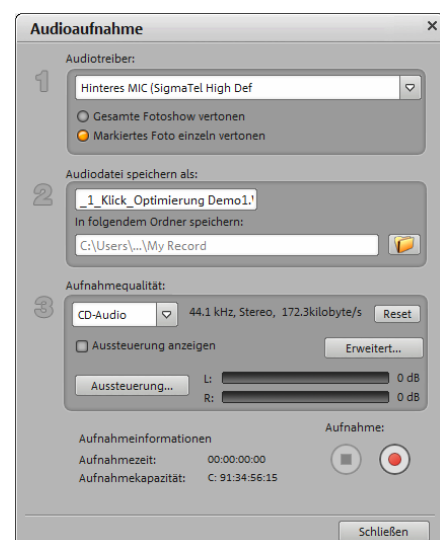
Audioaufnahme
×

1
Audiotreiber:
Hinteres MIC (SigmaTel High Def
Gesamte Fotoshow vertonen
Markiertes Foto einzeln vertonen

2
Audiodatei speichern als:
_1_Klick_Optimierung Demo1.'
In folgendem Ordner speichern:
C:\Users\...\My Record

3
Aufnahmequalität:
CD-Audio
44.1 kHz, Stereo, 172.3kilobyte/s
Reset
Aussteuerung anzeigen
Erweitert...
Aussteuerung...
L:
0 dB
R:
0 dB

Aufnahmeinformationen
Aufnahmezeit: 00:00:00:00
Aufnahmekapazität: C: 91:34:56:15
Aufnahme:

Schließen